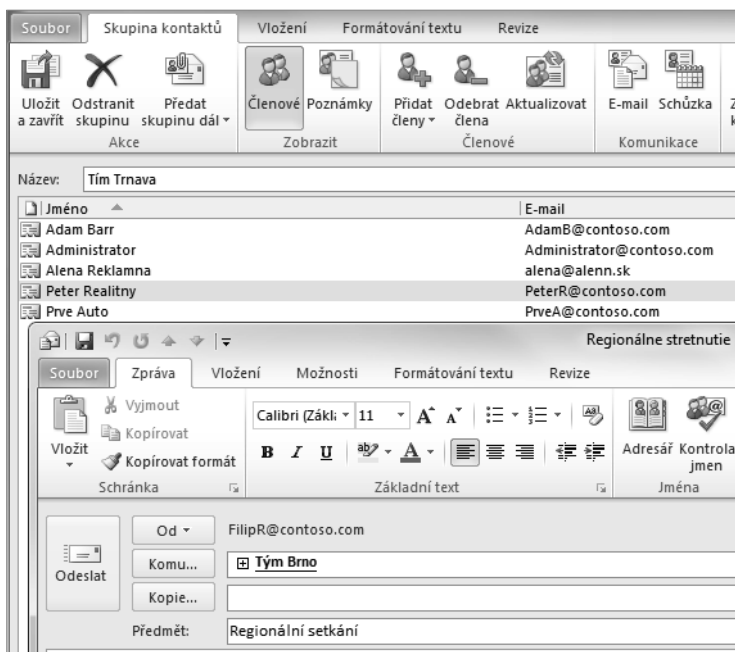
Soubor | Skupina kontaktů | Vložení | Formátování textu | Revize

Uložit a zavřít | Odstranit skupinu | Předat skupinu dál ▾
Akce

Členové | Poznámky
Zobrazit

Přidat členy ▾ | Odebrat člena | Aktualizovat
Členové

E-mail | Schůzka
Komunikace

Z k

Název: Tím Trnava

| Jméno | E-mail |
|---|---|
| Adam Barr | AdamB@contoso.com |
| Administrator | Administrator@contoso.com |
| Alena Reklamna | alena@alenn.sk |
| Peter Realitny | PeterR@contoso.com |
| Prve Auto | PrveA@contoso.com |

Regionálne stretnutie

Soubor | Zpráva | Vložení | Možnosti | Formátování textu | Revize

Vložit | Vyjmout | Kopírovat | Kopírovat formát
Schránka

Calibri (Zákl: ▾ | 11 ▾ | B | I | U
Základní text

Adresář | Kontrola jmen
Jména

Odeslat

Od ▾ | FilipR@contoso.com
Komu... | Tým Brno
Kopie...
Předmět: | Regionální setkání